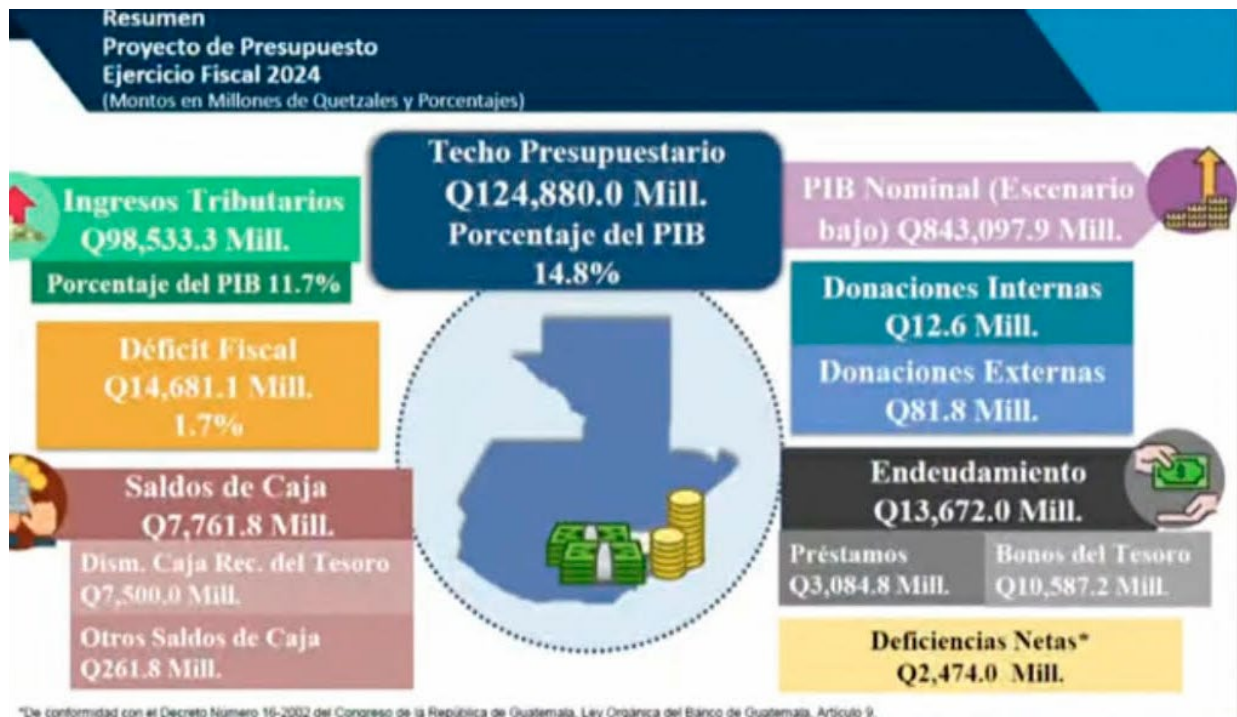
Resumen
Proyecto de Presupuesto
Ejercicio Fiscal 2024
(Montos en Millones de Quetzales y Porcentajes)

Techo Presupuestario
Q124,880.0 Mill.
Porcentaje del PIB
14.8%

Ingresos Tributarios
Q98,533.3 Mill.
Porcentaje del PIB 11.7%

PIB Nominal (Escenario bajo) Q843,097.9 Mill.

Donaciones Internas
Q12.6 Mill.

Donaciones Externas
Q81.8 Mill.

Déficit Fiscal
Q14,681.1 Mill.
1.7%

Saldos de Caja
Q7,761.8 Mill.

Dism. Caja Rec. del Tesoro
Q7,500.0 Mill.

Otros Saldos de Caja
Q261.8 Mill.

Endeudamiento
Q13,672.0 Mill.

Préstamos
Q3,084.8 Mill.

Bonos del Tesoro
Q10,587.2 Mill.

Deficiencias Netas*
Q2,474.0 Mill.

*De conformidad con el Decreto Número 16-2002 del Congreso de la República de Guatemala, Ley Orgánica del Banco de Guatemala, Artículo 9.